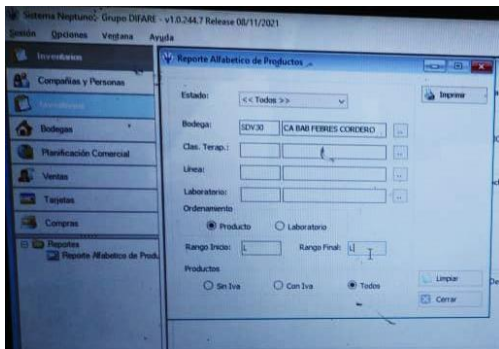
Sistema Neptuno: Grupo DIFARE - v1.0.244.7 Release 08/11/2021
Sesión Opciones Ventana Ayuda
Inventarios
Compañias y Personas
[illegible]
Bodegas
Planificación Comercial
Ventas
Tarjetas
Compras
Reportes
Reporte Alfabetico de Produ
Reporte Alfabetico de Productos
Estado: << Todos >>
Imprimir
Bodega: SDV30 CA BAB FEBRES CORDERO
Clas. Terap.:
Linea:
Laboratorio:
Ordenamiento
Producto
Laboratorio
Rango Inicio: L
Rango Final: L
Productos
Sin Iva
Con Iva
Todos
Limpiar
Cerrar